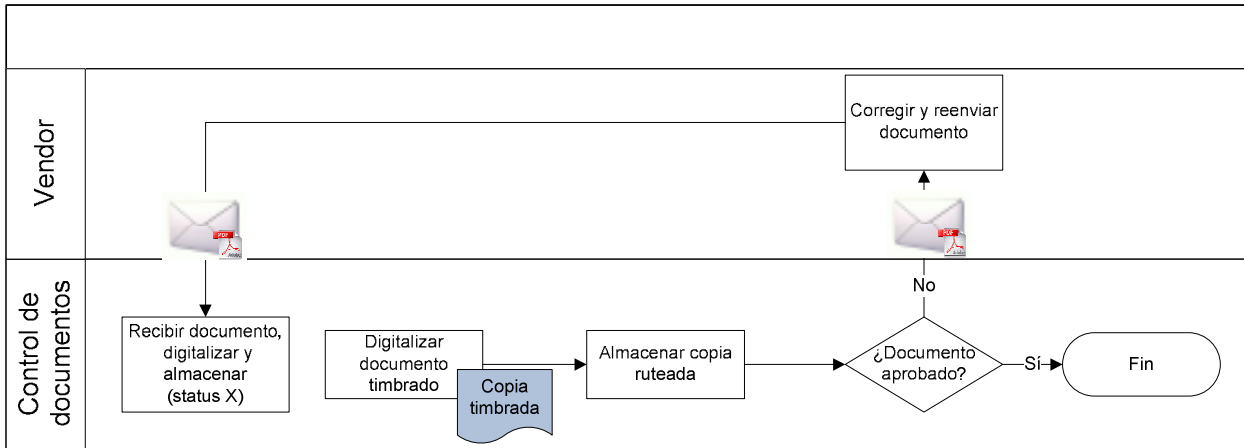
Vendor

Corregir y reenviar documento

Control de documentos

Recibir documento, digitalizar y almacenar (status X)

Digitalizar documento timbrado

Copia timbrada

Almacenar copia ruteada

No

¿Documento aprobado?

Sí

Fin